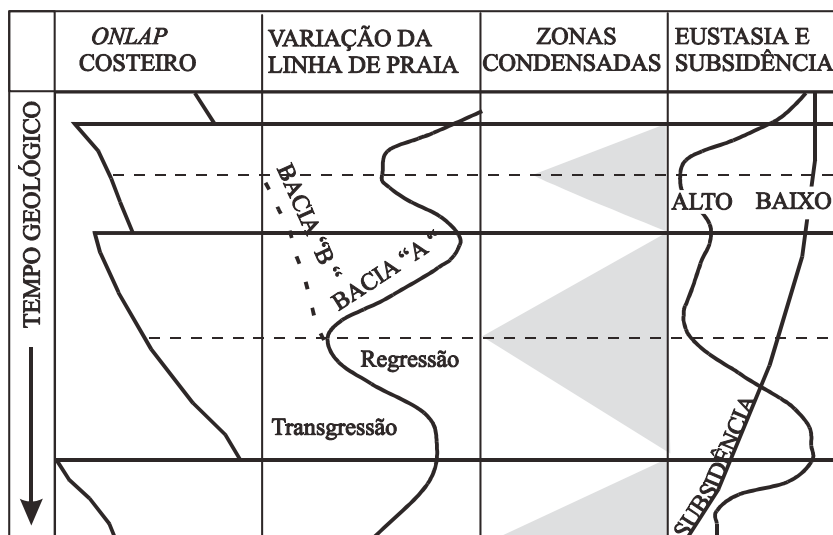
| | *ONLAP* COSTEIRO | VARIAÇÃO DA LINHA DE PRAIA | ZONAS CONDENSADAS | EUSTASIA E SUBSIDÊNCIA |
|---|---|---|---|---|

TEMPO GEOLÓGICO

BACIA "B"

BACIA "A"

Regressão

Transgressão

ALTO

BAIXO

SUBSIDÊNCIA